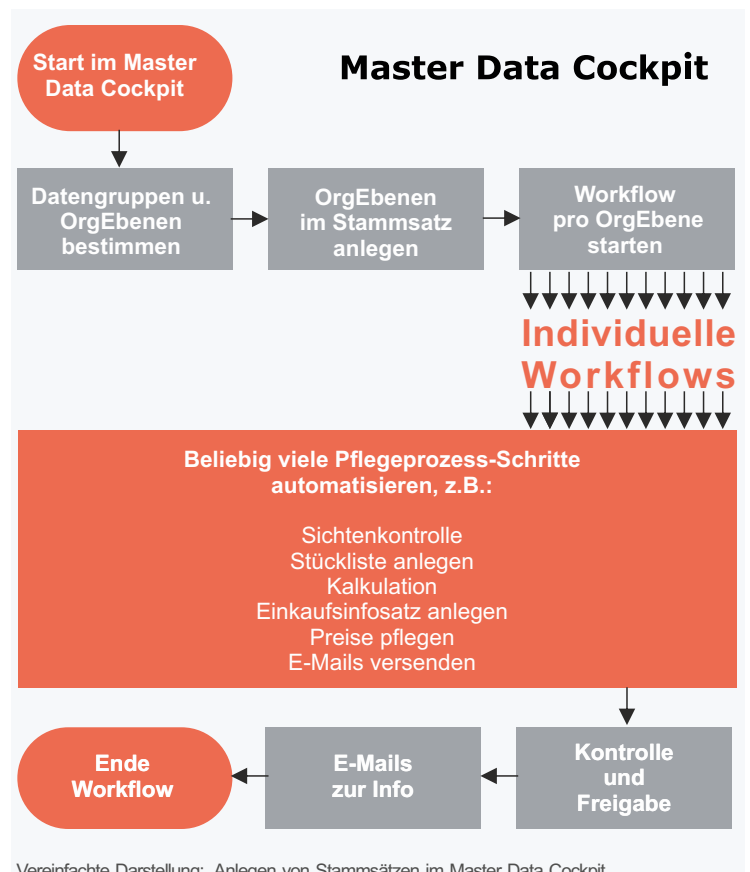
Start im Master Data Cockpit

Master Data Cockpit

Datengruppen u. OrgEbenen bestimmen

OrgEbenen im Stammsatz anlegen

Workflow pro OrgEbene starten

Individuelle Workflows

Beliebig viele Pflegeprozess-Schritte automatisieren, z.B.:

Sichtenkontrolle
Stückliste anlegen
Kalkulation
Einkaufsinfosatz anlegen
Preise pflegen
E-Mails versenden

Kontrolle und Freigabe

E-Mails zur Info

Ende Workflow

Vereinfachte Darstellung: Anlegen von Stammsätzen im Master Data Cockpit